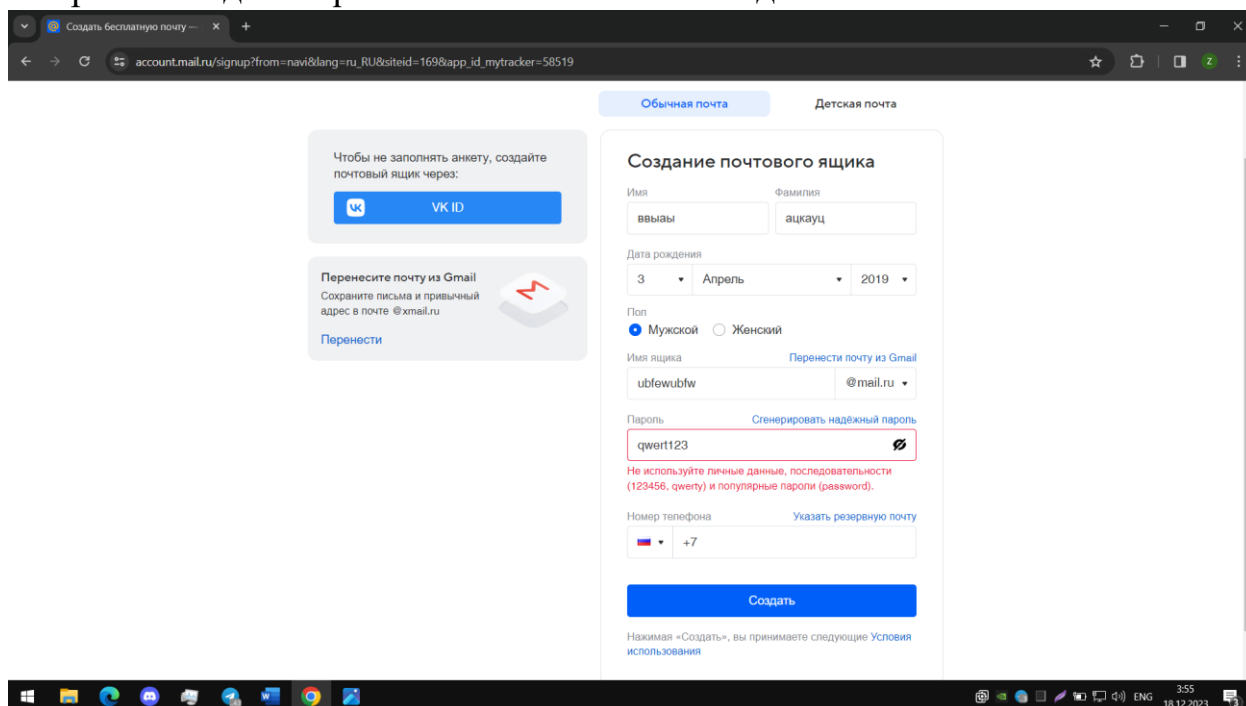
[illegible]

Создать бесплатную почту — ×

account.mail.ru/signup?from=navi&lang=ru_RU&siteid=169&app_id_mytracker=58519

Обычная почта

Детская почта

Чтобы не заполнять анкету, создайте почтовый ящик через:

VK ID

Перенесите почту из Gmail

Сохраните письма и привычный адрес в почте @xmail.ru

Перенести

Создание почтового ящика

Имя

ввыаы

Фамилия

ацкауц

Дата рождения

3

Апрель

2019

Пол

Мужской

Женский

Имя ящика

Перенести почту из Gmail

ubfewubfw

@mail.ru

Пароль

Сгенерировать надёжный пароль

qwert123

Не используйте личные данные, последовательности (123456, qwerty) и популярные пароли (password).

Номер телефона

Указать резервную почту

+7

Создать

Нажимая «Создать», вы принимаете следующие Условия использования

ENG 3:55 18.12.2023